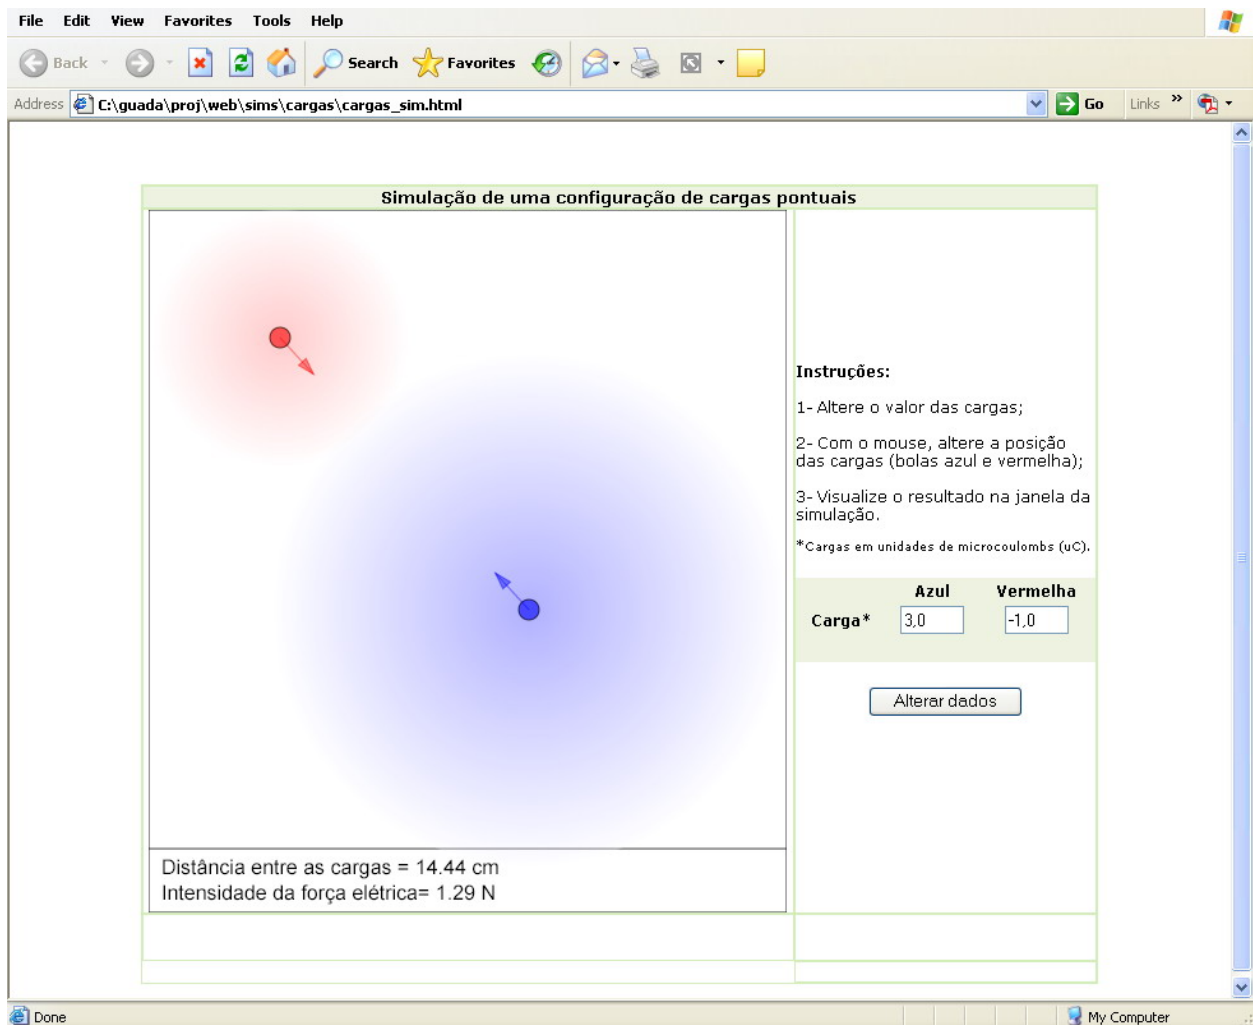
File Edit View Favorites Tools Help

Back Search Favorites

Address C:\guada\proj\web\sims\cargas\cargas_sim.html Go Links »

Simulação de uma configuração de cargas pontuais

Instruções:

1- Altere o valor das cargas;

2- Com o mouse, altere a posição das cargas (bolas azul e vermelha);

3- Visualize o resultado na janela da simulação.

*Cargas em unidades de microcoulombs (uC).

| | Azul | Vermelha |
|---|---|---|
| Carga* | 3,0 | -1,0 |

Alterar dados

Distância entre as cargas = 14.44 cm
Intensidade da força elétrica= 1.29 N

Done My Computer